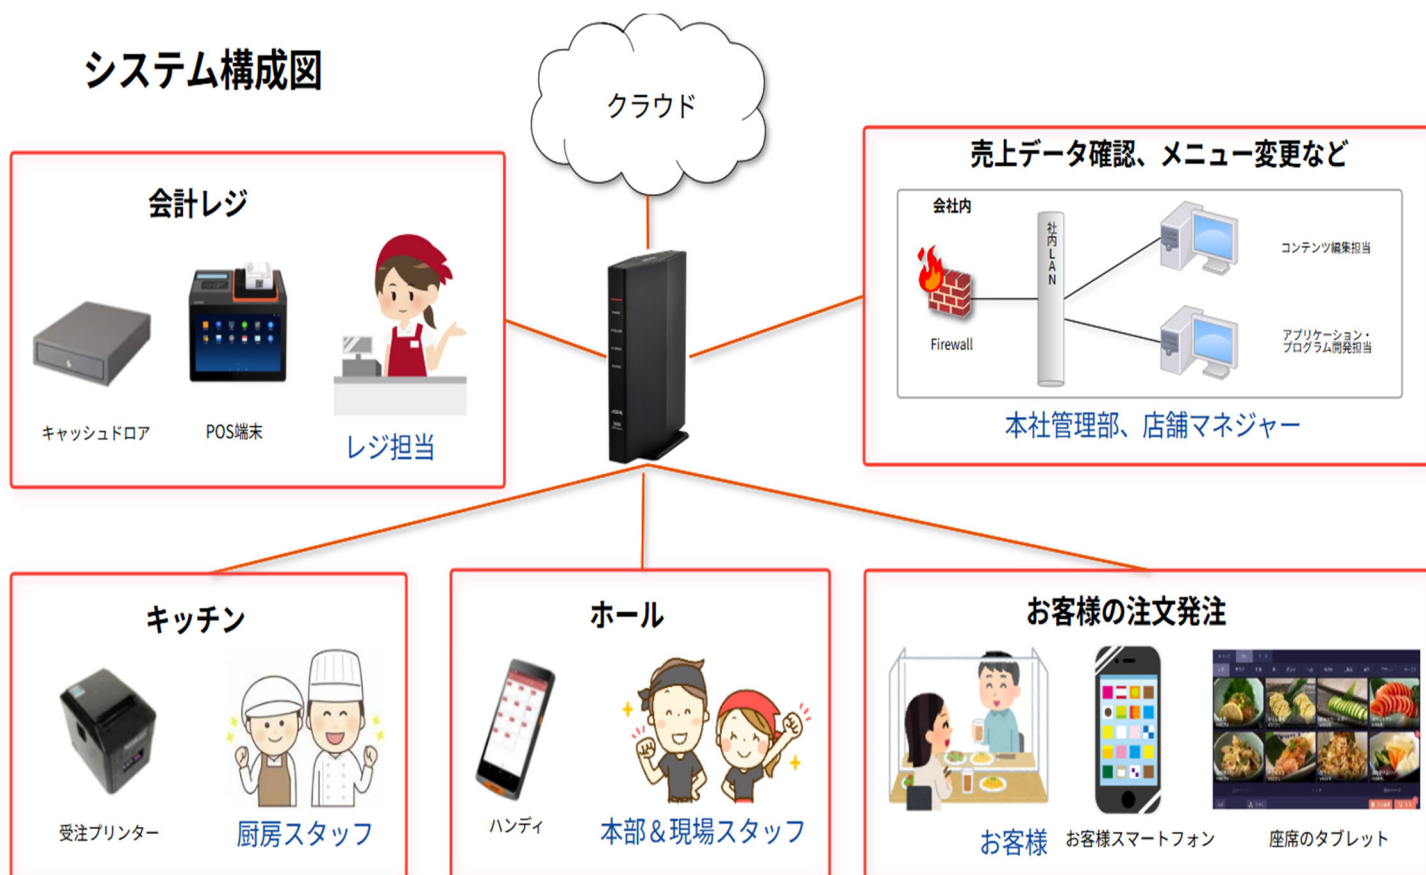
システム構成図

クラウド

会計レジ

キャッシュドロア

POS端末

レジ担当

売上データ確認、メニュー変更など

会社内

Firewall

社内LAN

コンテンツ編集担当

アプリケーション・プログラム開発担当

本社管理部、店舗マネジャー

キッチン

受注プリンター

厨房スタッフ

ホール

ハンディ

本部＆現場スタッフ

お客様の注文発注

お客様

お客様スマートフォン

座席のタブレット